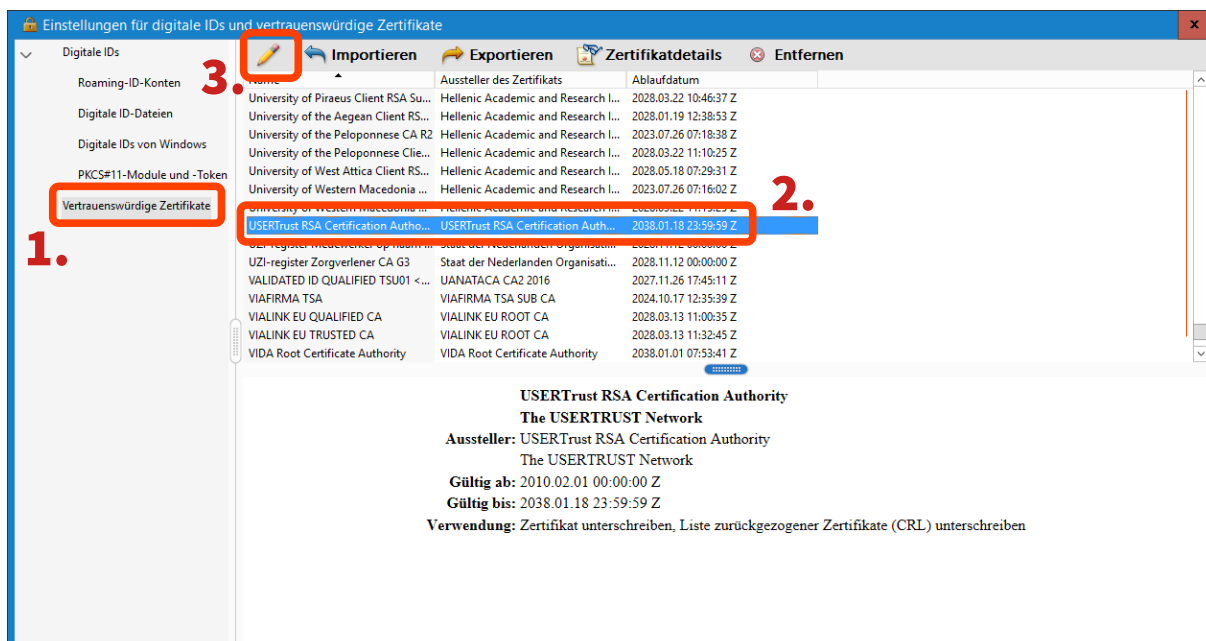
Einstellungen für digitale IDs und vertrauenswürdige Zertifikate

Digitale IDs
Roaming-ID-Konten
Digitale ID-Dateien
Digitale IDs von Windows
PKCS#11-Module und -Token
Vertrauenswürdige Zertifikate

1.

3.

Importieren Exportieren Zertifikatdetails Entfernen

| Name | Aussteller des Zertifikats | Ablaufdatum |
|---|---|---|
| University of Piraeus Client RSA Su... | Hellenic Academic and Research I... | 2028.03.22 10:46:37 Z |
| University of the Aegean Client RS... | Hellenic Academic and Research I... | 2028.01.19 12:38:53 Z |
| University of the Peloponnese CA R2 | Hellenic Academic and Research I... | 2023.07.26 07:18:38 Z |
| University of the Peloponnese Clie... | Hellenic Academic and Research I... | 2028.03.22 11:10:25 Z |
| University of West Attica Client RS... | Hellenic Academic and Research I... | 2028.05.18 07:29:31 Z |
| University of Western Macedonia ... | Hellenic Academic and Research I... | 2023.07.26 07:16:02 Z |
| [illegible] | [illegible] | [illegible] |
| USERTrust RSA Certification Autho... | USERTrust RSA Certification Auth... | 2038.01.18 23:59:59 Z |
| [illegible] | Staat der Nederlanden Organisati... | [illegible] |
| UZI-register Zorgverlener CA G3 | Staat der Nederlanden Organisati... | 2028.11.12 00:00:00 Z |
| VALIDATED ID QUALIFIED TSU01 <... | UANATACA CA2 2016 | 2027.11.26 17:45:11 Z |
| VIAFIRMA TSA | VIAFIRMA TSA SUB CA | 2024.10.17 12:35:39 Z |
| VIALINK EU QUALIFIED CA | VIALINK EU ROOT CA | 2028.03.13 11:00:35 Z |
| VIALINK EU TRUSTED CA | VIALINK EU ROOT CA | 2028.03.13 11:32:45 Z |
| VIDA Root Certificate Authority | VIDA Root Certificate Authority | 2038.01.01 07:53:41 Z |

2.

USERTrust RSA Certification Authority
The USERTRUST Network
Aussteller: USERTrust RSA Certification Authority
The USERTRUST Network
Gültig ab: 2010.02.01 00:00:00 Z
Gültig bis: 2038.01.18 23:59:59 Z
Verwendung: Zertifikat unterschreiben, Liste zurückgezogener Zertifikate (CRL) unterschreiben